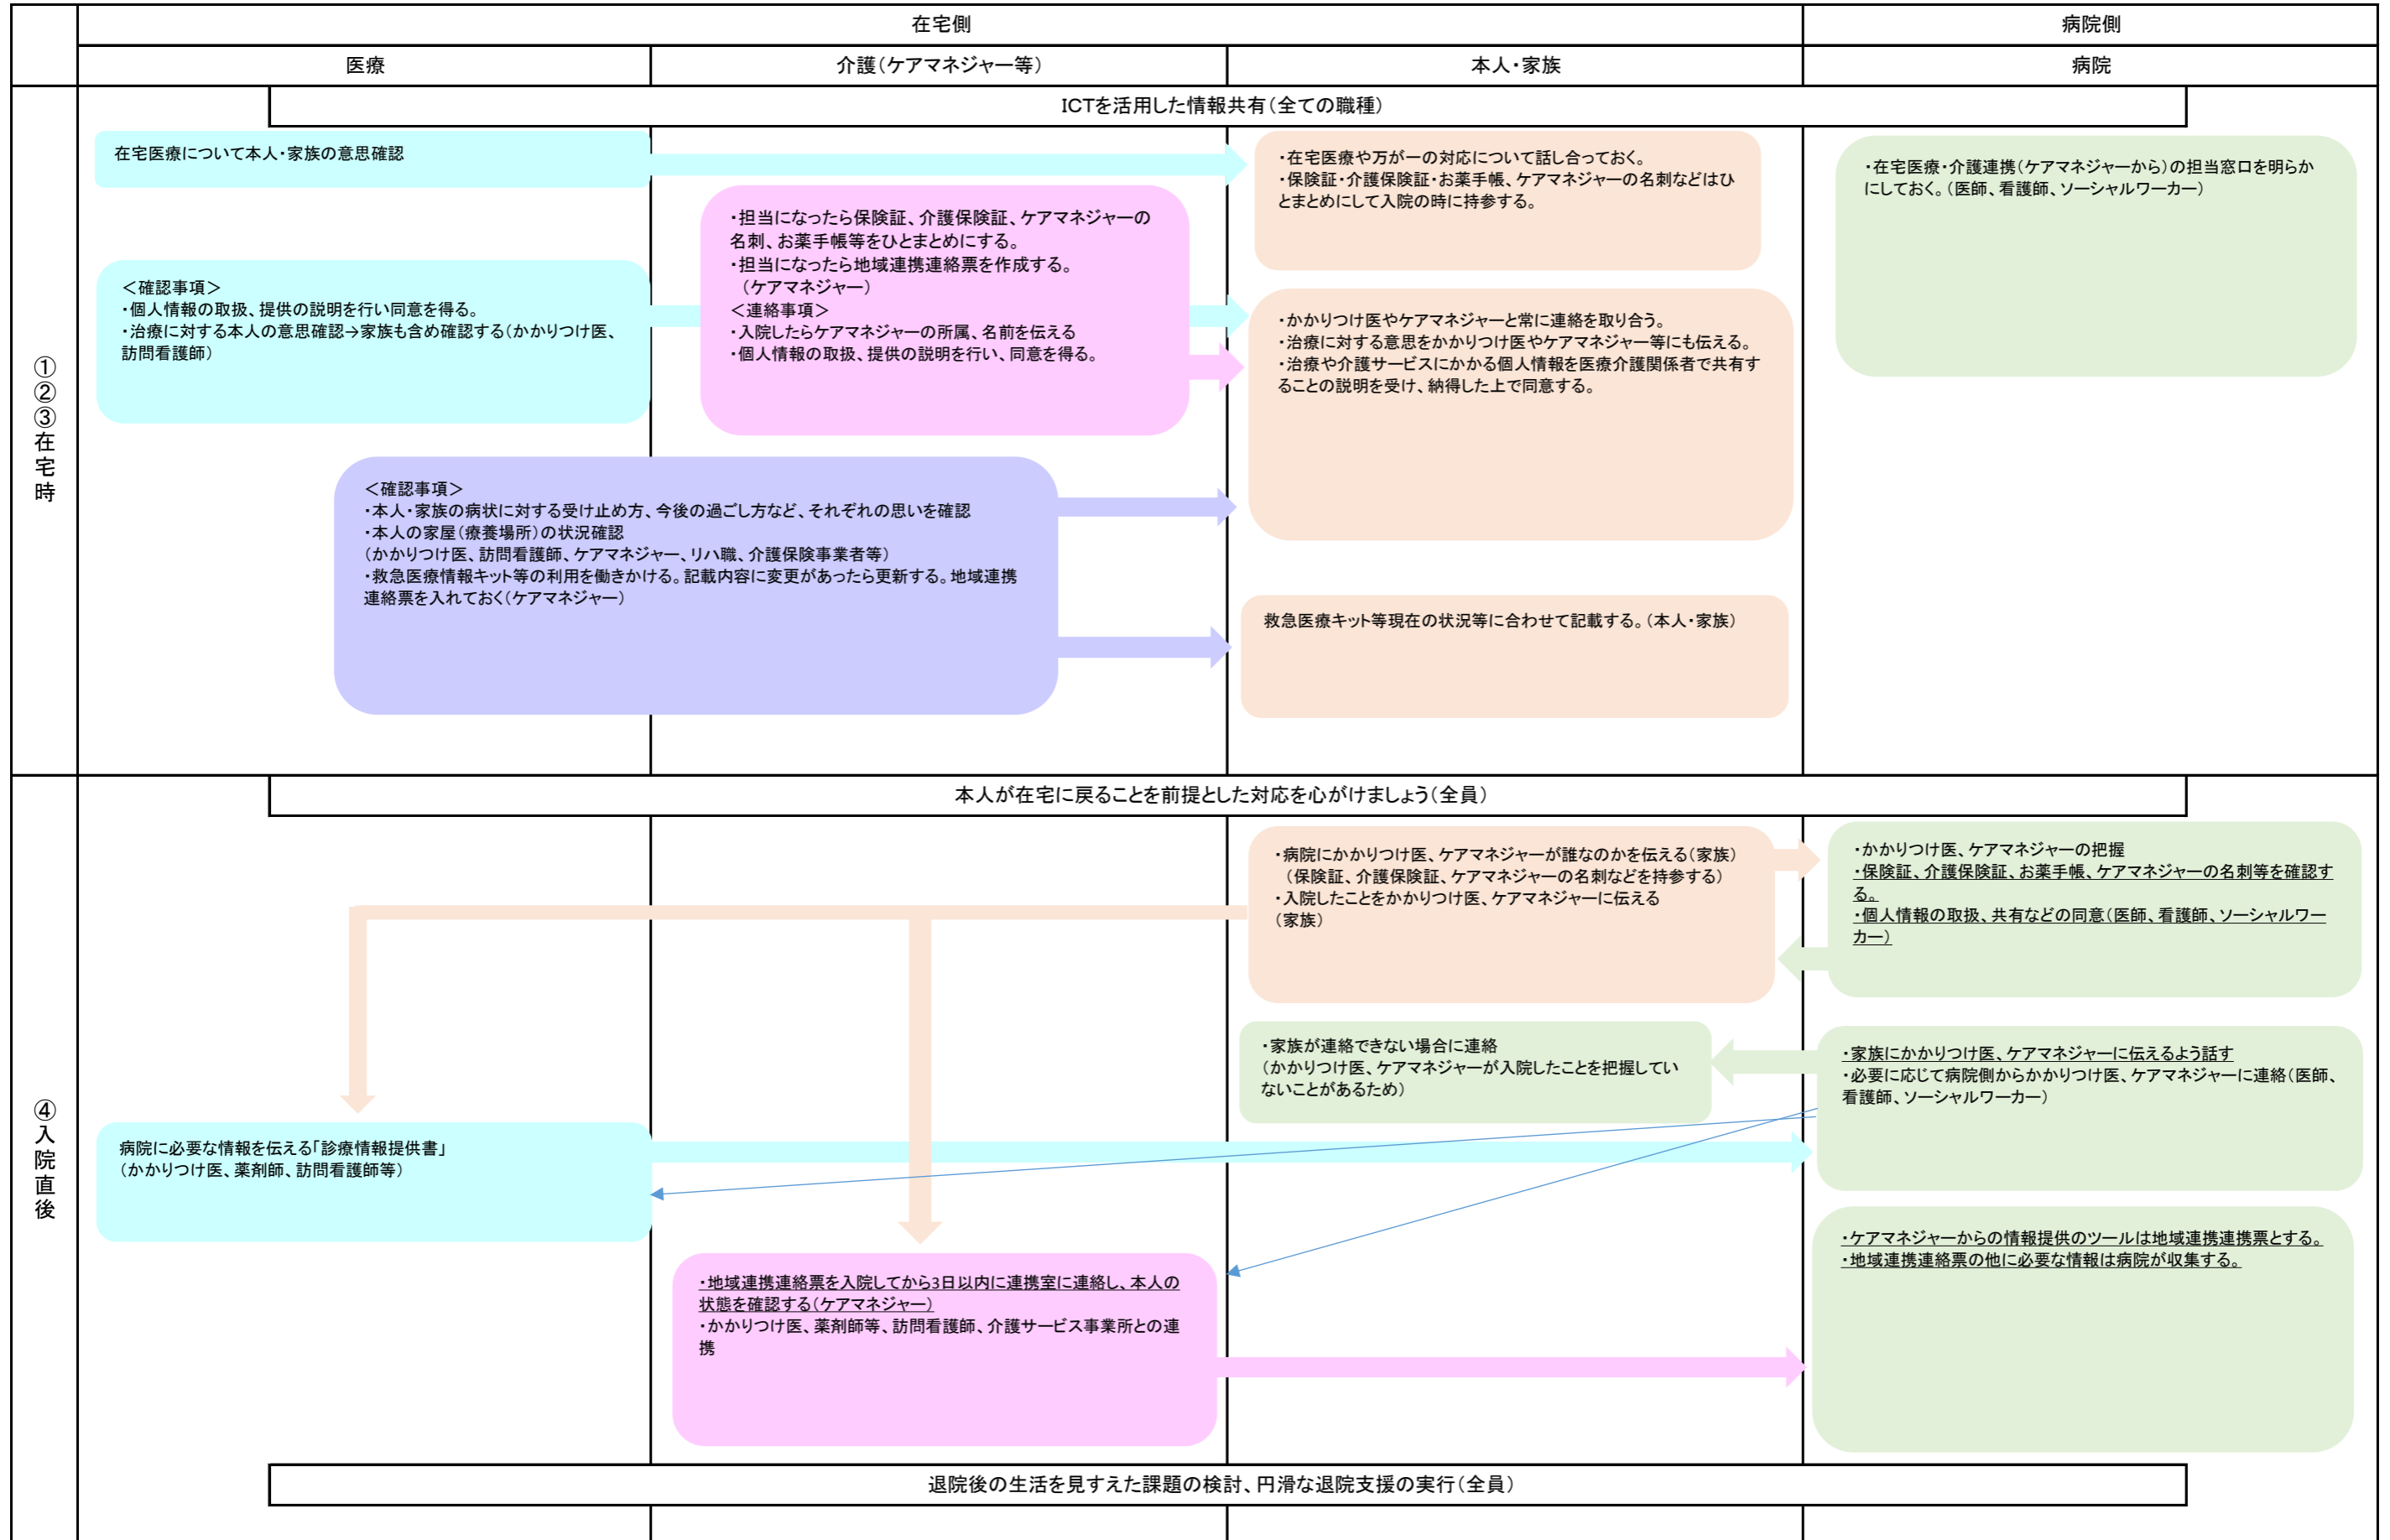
在宅側

病院側

医療

介護（ケアマネジャー等）

本人・家族

病院

ICTを活用した情報共有（全ての職種）

①②③在宅時

在宅医療について本人・家族の意思確認

＜確認事項＞
・個人情報の取扱、提供の説明を行い同意を得る。
・治療に対する本人の意思確認→家族も含め確認する（かかりつけ医、訪問看護師）

・担当になったら保険証、介護保険証、ケアマネジャーの名刺、お薬手帳等をひとまとめにする。
・担当になったら地域連携連絡票を作成する。（ケアマネジャー）
＜連絡事項＞
・入院したらケアマネジャーの所属、名前を伝える
・個人情報の取扱、提供の説明を行い、同意を得る。

・在宅医療や万が一の対応について話し合っておく。
・保険証・介護保険証・お薬手帳、ケアマネジャーの名刺などはひとまとめにして入院の時に持参する。

・かかりつけ医やケアマネジャーと常に連絡を取り合う。
・治療に対する意思をかかりつけ医やケアマネジャー等にも伝える。
・治療や介護サービスにかかる個人情報を医療介護関係者で共有することの説明を受け、納得した上で同意する。

・在宅医療・介護連携（ケアマネジャーから）の担当窓口を明らかにしておく。（医師、看護師、ソーシャルワーカー）

＜確認事項＞
・本人・家族の病状に対する受け止め方、今後の過ごし方など、それぞれの思いを確認
・本人の家屋（療養場所）の状況確認
（かかりつけ医、訪問看護師、ケアマネジャー、リハ職、介護保険事業者等）
・救急医療情報キット等の利用を働きかける。記載内容に変更があったら更新する。地域連携連絡票を入れておく（ケアマネジャー）

救急医療キット等現在の状況等に合わせて記載する。（本人・家族）

④入院直後

本人が在宅に戻ることを前提とした対応を心がけましょう（全員）

・病院にかかりつけ医、ケアマネジャーが誰なのかを伝える（家族）
（保険証、介護保険証、ケアマネジャーの名刺などを持参する）
・入院したことをかかりつけ医、ケアマネジャーに伝える（家族）

・かかりつけ医、ケアマネジャーの把握
・保険証、介護保険証、お薬手帳、ケアマネジャーの名刺等を確認する。
・個人情報の取扱、共有などの同意（医師、看護師、ソーシャルワーカー）

・家族が連絡できない場合に連絡
（かかりつけ医、ケアマネジャーが入院したことを把握していないことがあるため）

・家族にかかりつけ医、ケアマネジャーに伝えるよう話す
・必要に応じて病院側からかかりつけ医、ケアマネジャーに連絡（医師、看護師、ソーシャルワーカー）

病院に必要な情報を伝える「診療情報提供書」
（かかりつけ医、薬剤師、訪問看護師等）

・ケアマネジャーからの情報提供のツールは地域連携連携票とする。
・地域連携連絡票の他に必要な情報は病院が収集する。

・地域連携連絡票を入院してから3日以内に連携室に連絡し、本人の状態を確認する（ケアマネジャー）
・かかりつけ医、薬剤師等、訪問看護師、介護サービス事業所との連携

退院後の生活を見すえた課題の検討、円滑な退院支援の実行（全員）